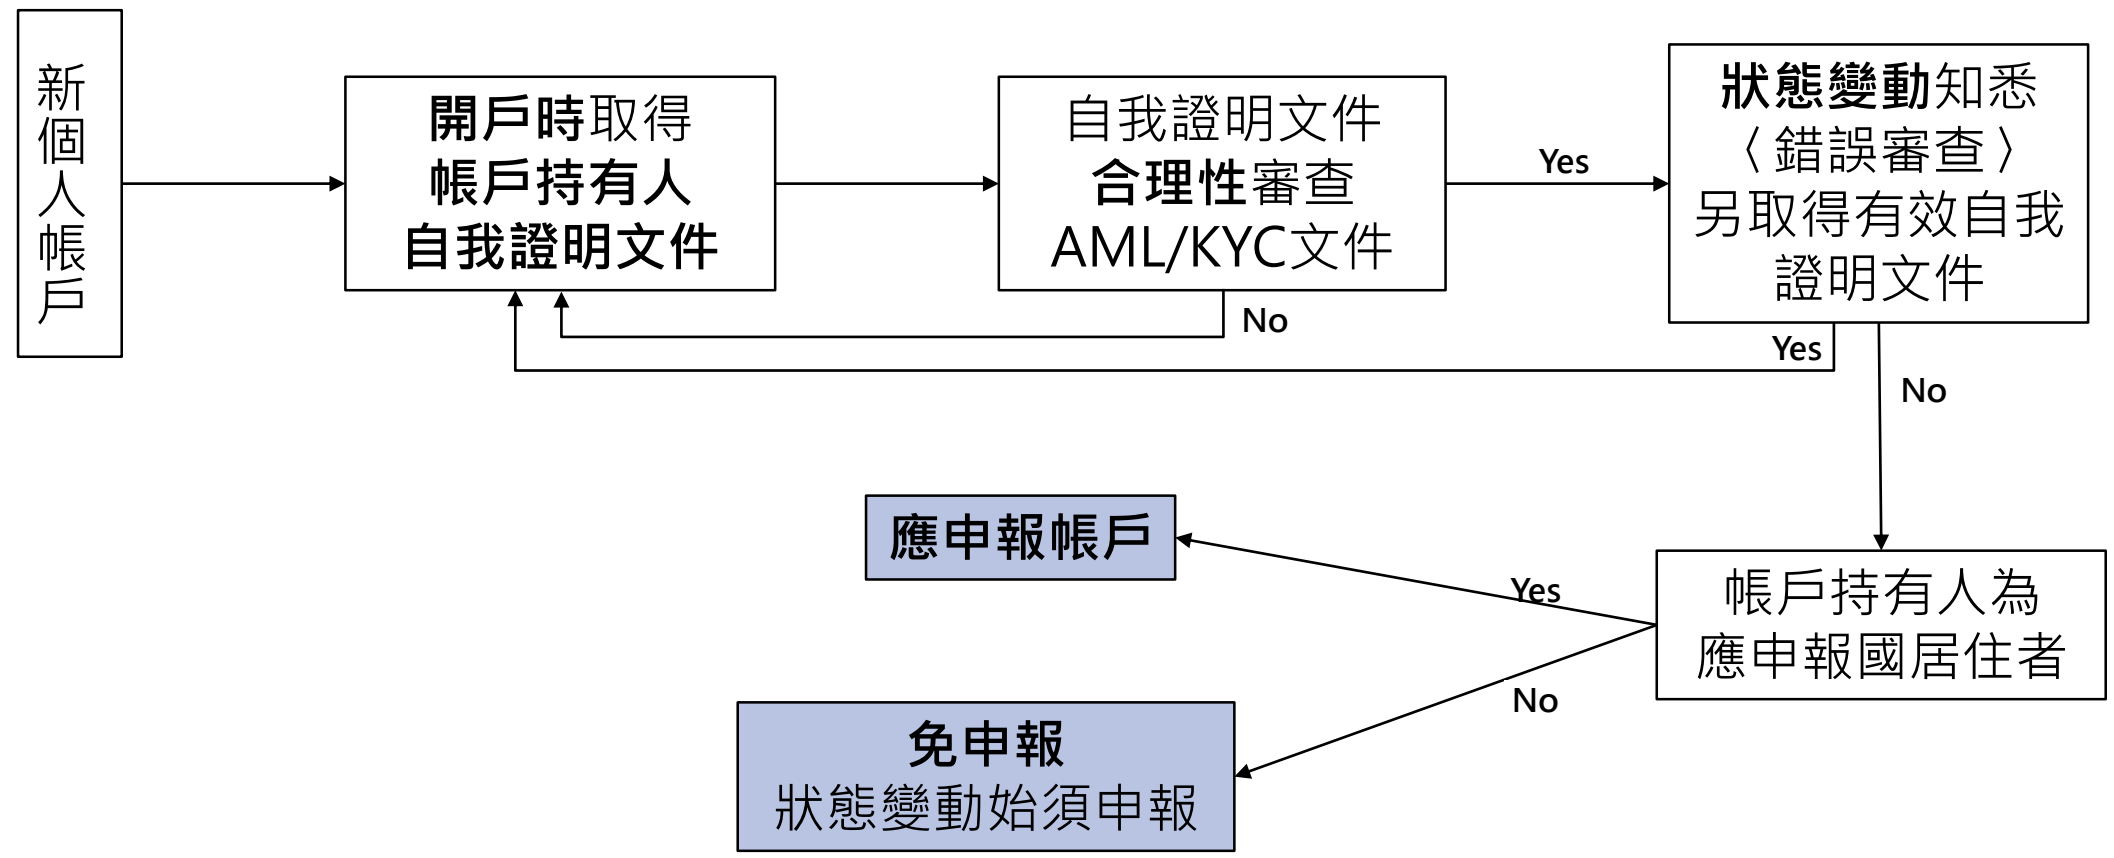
新個人帳戶

開戶時取得
帳戶持有人
自我證明文件

自我證明文件
合理性審查
AML/KYC文件

Yes

狀態變動知悉
〈錯誤審查〉
另取得有效自我證明文件

No

Yes

No

應申報帳戶

Yes

帳戶持有人為
應申報國居住者

No

免申報
狀態變動始須申報